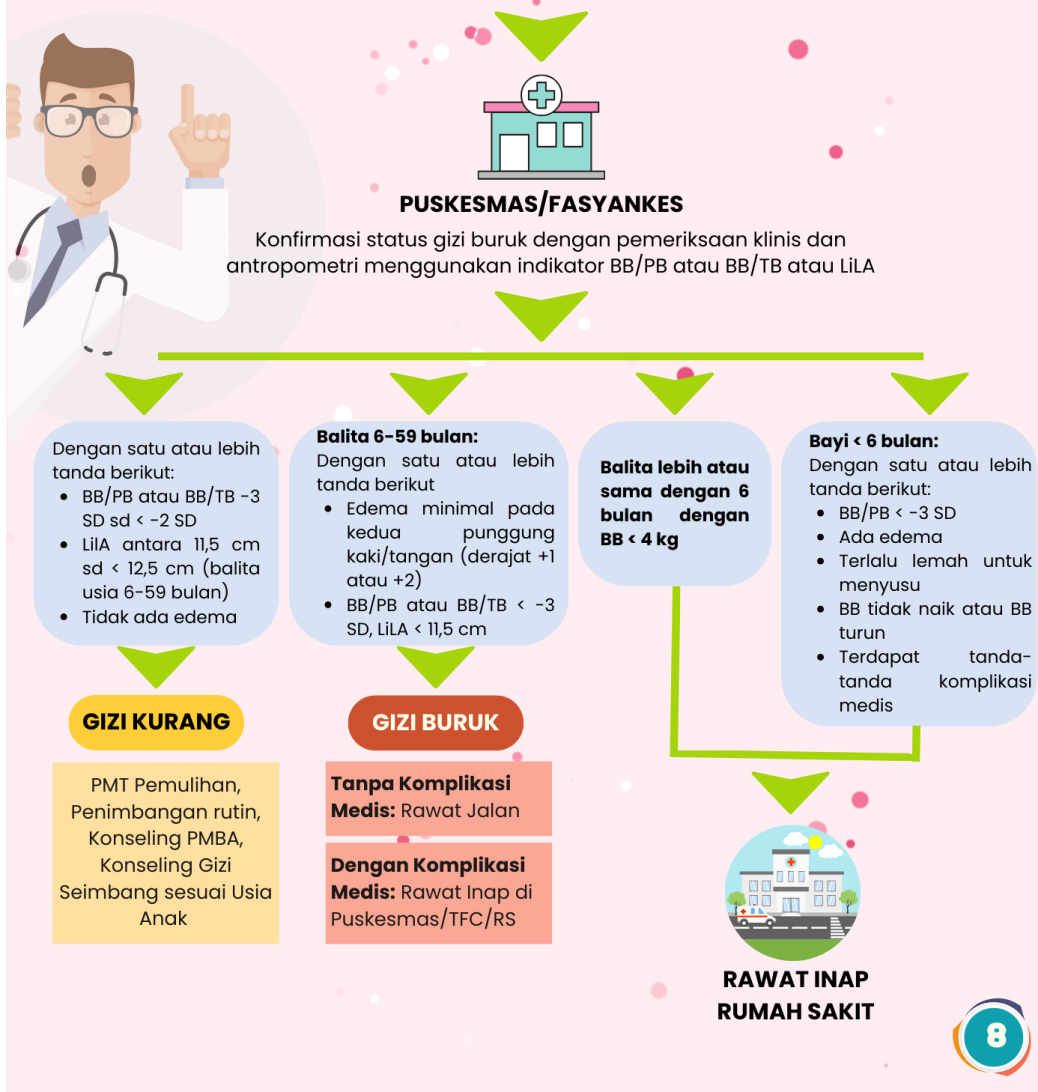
PUSKESMAS/FASYANKES

Konfirmasi status gizi buruk dengan pemeriksaan klinis dan antropometri menggunakan indikator BB/PB atau BB/TB atau LiLA

Dengan satu atau lebih tanda berikut:
- BB/PB atau BB/TB -3 SD sd < -2 SD
- LiLA antara 11,5 cm sd < 12,5 cm (balita usia 6-59 bulan)
- Tidak ada edema

GIZI KURANG

PMT Pemulihan, Penimbangan rutin, Konseling PMBA, Konseling Gizi Seimbang sesuai Usia Anak

Balita 6-59 bulan:
Dengan satu atau lebih tanda berikut
- Edema minimal pada kedua punggung kaki/tangan (derajat +1 atau +2)
- BB/PB atau BB/TB < -3 SD, LiLA < 11,5 cm

GIZI BURUK

Tanpa Komplikasi Medis: Rawat Jalan

Dengan Komplikasi Medis: Rawat Inap di Puskesmas/TFC/RS

Balita lebih atau sama dengan 6 bulan dengan BB < 4 kg

Bayi < 6 bulan:
Dengan satu atau lebih tanda berikut:
- BB/PB < -3 SD
- Ada edema
- Terlalu lemah untuk menyusu
- BB tidak naik atau BB turun
- Terdapat tanda-tanda komplikasi medis

RAWAT INAP RUMAH SAKIT

8